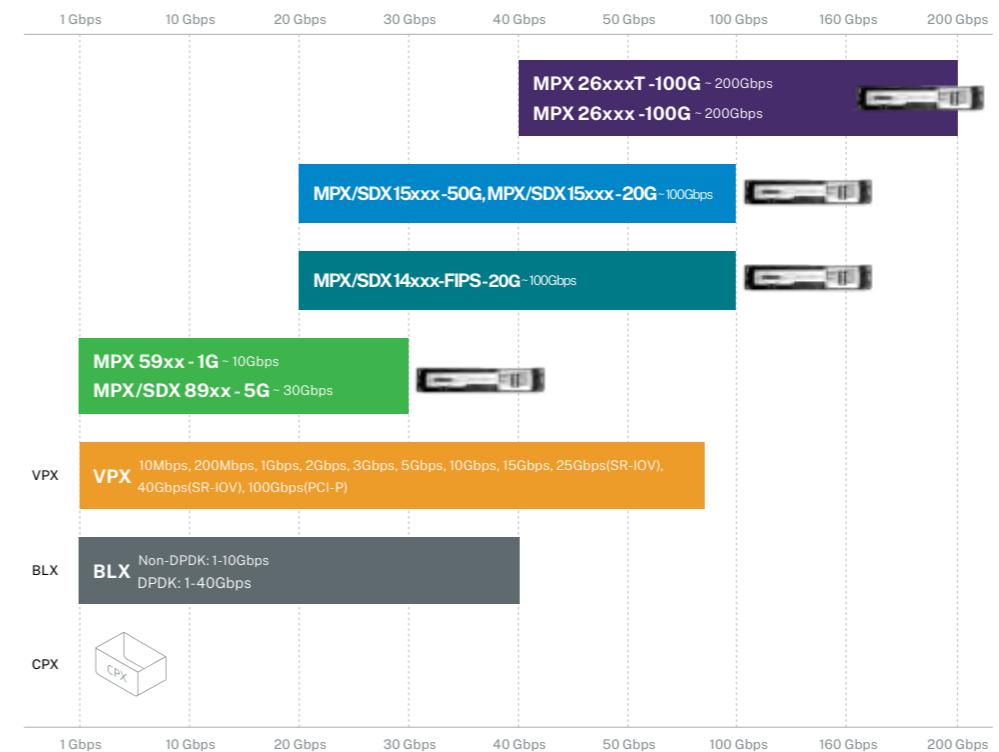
1 Gbps 10 Gbps 20 Gbps 30 Gbps 40 Gbps 50 Gbps 100 Gbps 160 Gbps 200 Gbps

MPX 26xxxT -100G ~ 200Gbps
MPX 26xxx -100G ~ 200Gbps

MPX/SDX 15xxx-50G, MPX/SDX 15xxx-20G ~ 100Gbps

MPX/SDX 14xxx-FIPS-20G ~ 100Gbps

MPX 59xx - 1G ~ 10Gbps
MPX/SDX 89xx - 5G ~ 30Gbps

VPX

VPX 10Mbps, 200Mbps, 1Gbps, 2Gbps, 3Gbps, 5Gbps, 10Gbps, 15Gbps, 25Gbps(SR-IOV), 40Gbps(SR-IOV), 100Gbps(PCI-P)

BLX

BLX Non-DPDK: 1-10Gbps
DPDK: 1-40Gbps

CPX

CPX

1 Gbps 10 Gbps 20 Gbps 30 Gbps 40 Gbps 50 Gbps 100 Gbps 160 Gbps 200 Gbps